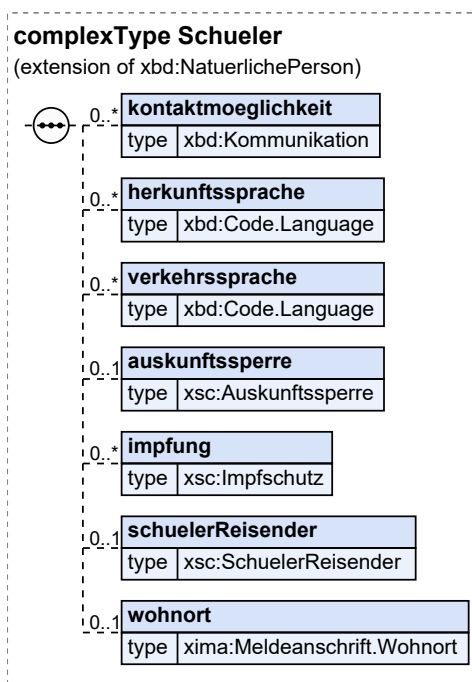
complexType Schueler
(extension of xbd:NatuerlichePerson)

0..*
kontaktmoeglichkeit
type xbd:Kommunikation

0..*
herkunftssprache
type xbd:Code.Language

0..*
verkehrssprache
type xbd:Code.Language

0..1
auskunftssperre
type xsc:Auskunftssperre

0..*
impfung
type xsc:Impfschutz

0..1
schuelerReisender
type xsc:SchuelerReisender

0..1
wohnort
type xima:Meldeanschrift.Wohnort